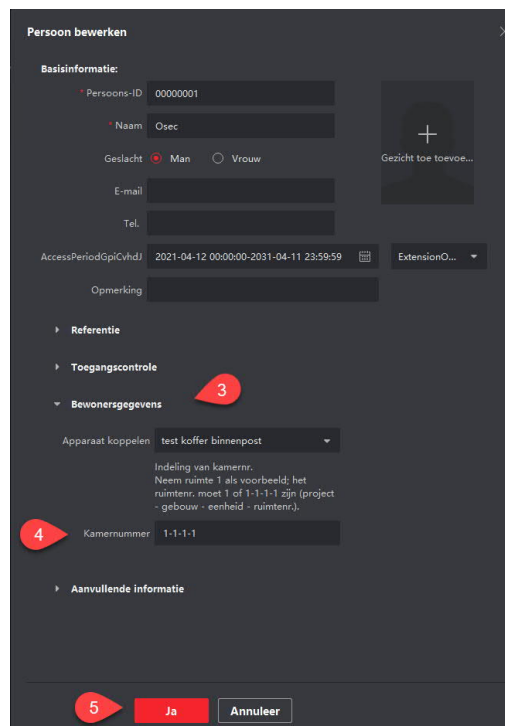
Persoon bewerken

Basisinformatie:

* Persoons-ID 00000001

* Naam Osec

Geslacht Man Vrouw

E-mail

Tel.

AccessPeriodGpiCvhdJ 2021-04-12 00:00:00-2031-04-11 23:59:59 ExtensionO...

Opmerking

Gezicht toe toevoe...

Referentie

Toegangscontrole

3

Bewonersgegevens

Apparaat koppelen test koffer binnenpost

Indeling van kamernr.
Neem ruimte 1 als voorbeeld; het ruimtenr. moet 1 of 1-1-1-1 zijn (project - gebouw - eenheid - ruimtenr.).

4

Kamernummer 1-1-1-1

Aanvullende informatie

5

Ja Annuleer